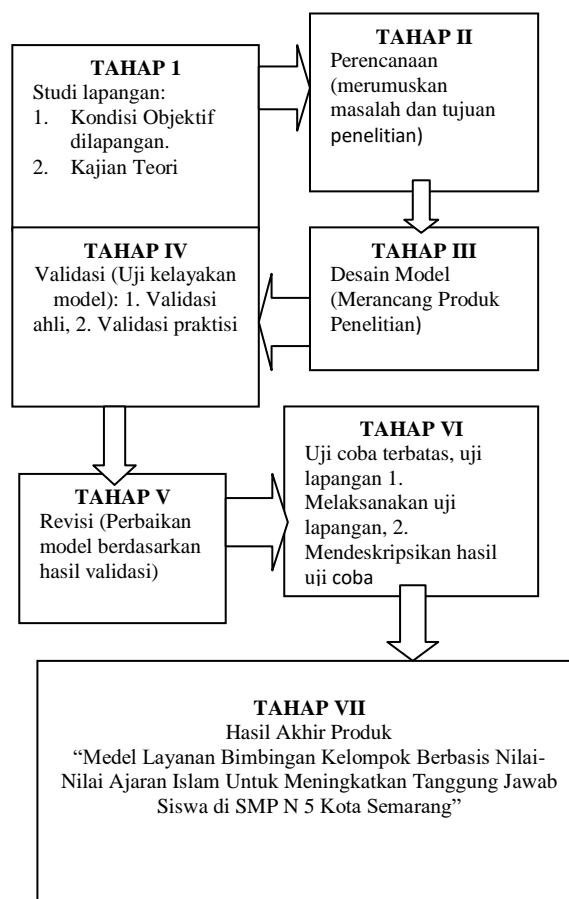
TAHAP 1
Studi lapangan:
1. Kondisi Objektif dilapangan.
2. Kajian Teori

TAHAP II
Perencanaan (merumuskan masalah dan tujuan penelitian)

TAHAP III
Desain Model (Merancang Produk Penelitian)

TAHAP IV
Validasi (Uji kelayakan model): 1. Validasi ahli, 2. Validasi praktisi

TAHAP V
Revisi (Perbaikan model berdasarkan hasil validasi)

TAHAP VI
Uji coba terbatas, uji lapangan 1. Melaksanakan uji lapangan, 2. Mendeskripsikan hasil uji coba

TAHAP VII
Hasil Akhir Produk
"Medel Layanan Bimbingan Kelompok Berbasis Nilai-Nilai Ajaran Islam Untuk Meningkatkan Tanggung Jawab Siswa di SMP N 5 Kota Semarang"